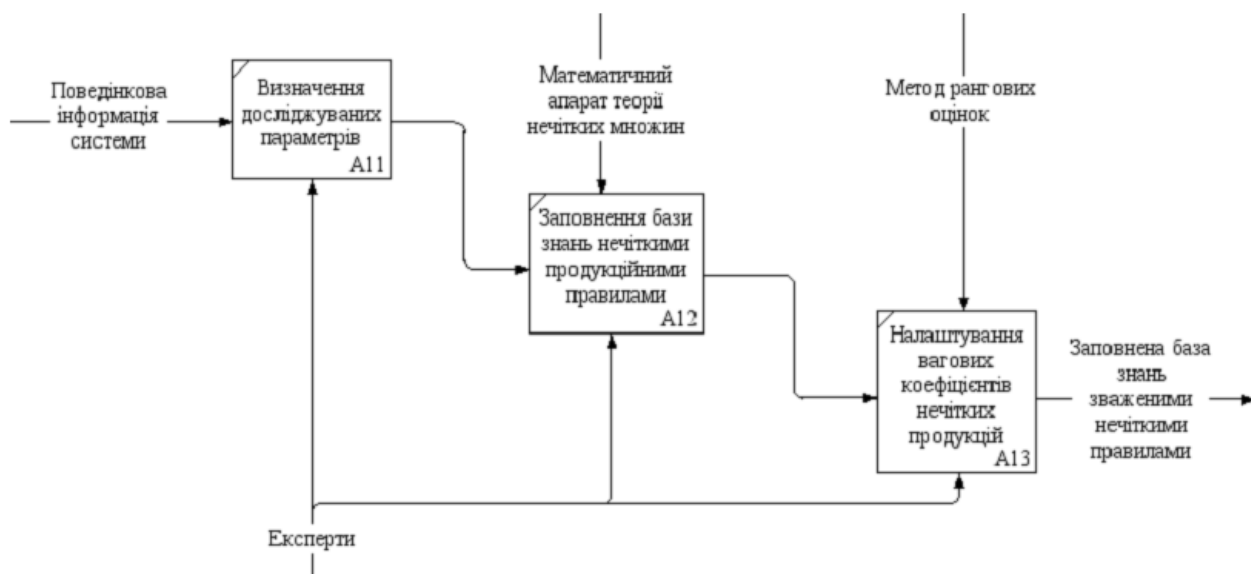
Поведінкова інформація системи

Визначення досліджуваних параметрів
A11

Математичний апарат теорії нечітких множин

Заповнення бази знань нечіткими продукційними правилами
A12

Метод рангових оцінок

Налаштування вагових коефіцієнтів нечітких продукцій
A13

Заповнена база знань зваженими нечіткими правилами

Експерти